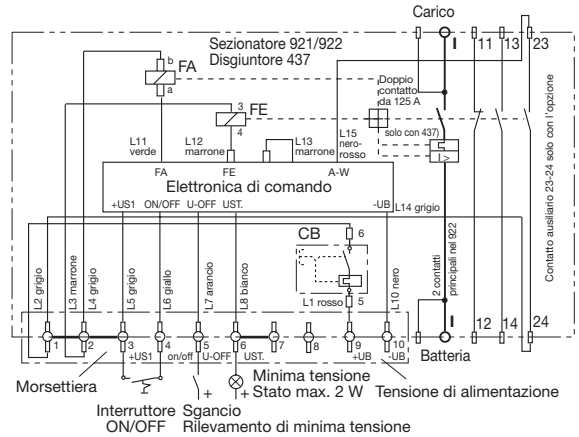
Carico

Sezionatore 921/922
Disgiuntore 437

FA
b
a

Doppio contatto da 125 A

3 FE
4

11 13 23

L11 verde
L12 marrone
L13 marrone
L15 nero-rosso
solo con 437)

FA FE A-W
Elettronica di comando
+US1 ON/OFF U-OFF UST. -UB L14 grigio

CB
6
5
L1 rosso

L2 grigio
L3 marrone
L4 grigio
L5 grigio
L6 giallo
L7 arancio
L8 bianco
L10 nero

2 contatti principali nel 922

Contatto ausiliario 23-24 solo con l'opzione

1 2 3 4 5 6 7 8 9 10
+US1 on/off U-OFF UST. +UB -UB

12 14 24

Batteria

Morsettiera
Minima tensione
Stato max. 2 W
Tensione di alimentazione

Interruttore ON/OFF
Sgancio
Rilevamento di minima tensione